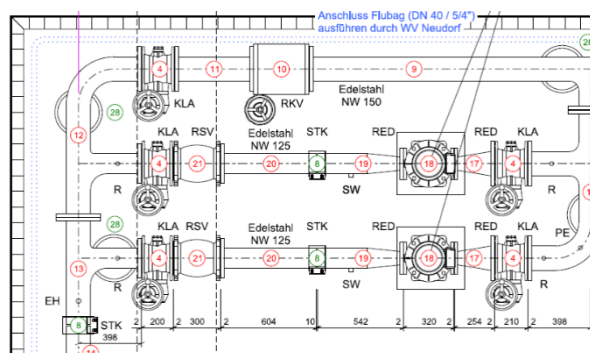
Anschluss Flubag (DN 40 / 5/4")
ausführen durch WV Neudorf

4 11 10 9 28
KLA RKV Edelstahl NW 150
12 28
KLA RSV Edelstahl NW 125 STK RED RED KLA
4 21 20 8 19 18 17 4
R SW R
28
KLA RSV Edelstahl NW 125 STK RED RED KLA
4 21 20 8 19 18 17 4
13 PE
R SW R
EH
8 STK
398
2 200 2 300 2 604 10 542 2 320 2 254 2 210 2 398
14